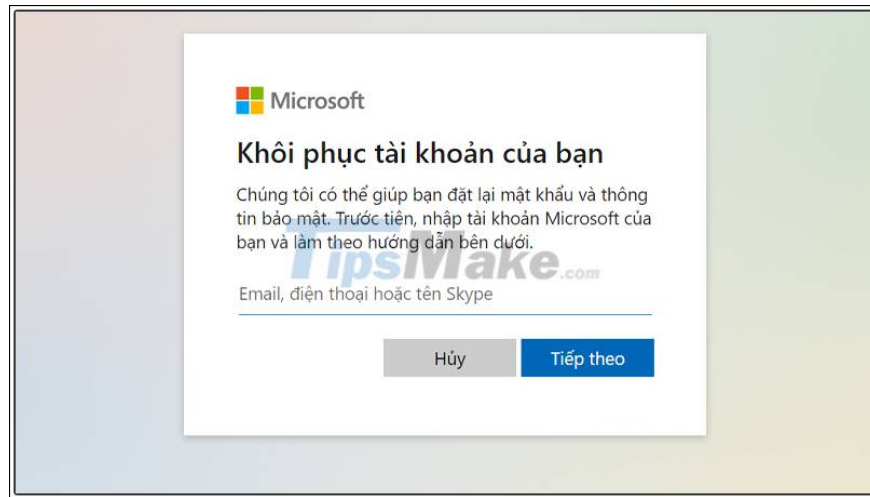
Microsoft

Khôi phục tài khoản của bạn

Chúng tôi có thể giúp bạn đặt lại mật khẩu và thông tin bảo mật. Trước tiên, nhập tài khoản Microsoft của bạn và làm theo hướng dẫn bên dưới.

TipsMake.com

Email, điện thoại hoặc tên Skype

Hủy

Tiếp theo